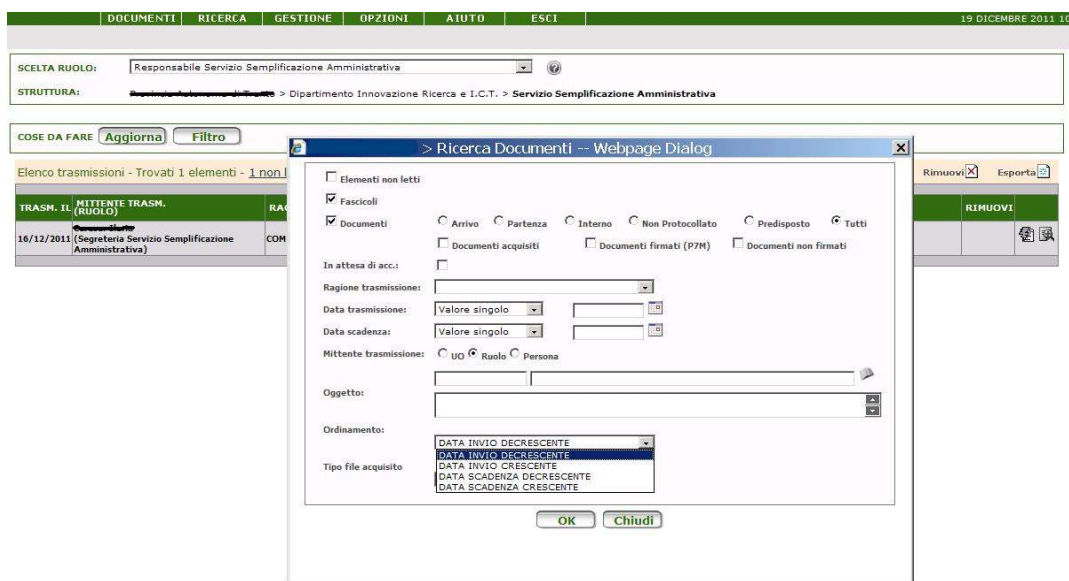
DOCUMENTI | RICERCA | GESTIONE | OPZIONI | AIUTO | ESCI

19 DICEMBRE 2011 1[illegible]

SCELTA RUOLO: Responsabile Servizio Semplificazione Amministrativa

STRUTTURA: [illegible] > Dipartimento Innovazione Ricerca e I.C.T. > Servizio Semplificazione Amministrativa

COSE DA FARE Aggiorna Filtro

Elenco trasmissioni - Trovati 1 elementi - 1 non l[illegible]

Rimuovi Esporta

| TRASM. IL | MITTENTE TRASM. (RUOLO) | RA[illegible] | RIMUOVI |
|---|---|---|---|
| 16/12/2011 | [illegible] (Segreteria Servizio Semplificazione Amministrativa) | COM | |

> Ricerca Documenti -- Webpage Dialog

Elementi non letti

Fascicoli

Documenti Arrivo Partenza Interno Non Protocollato Predisposto Tutti

Documenti acquisiti Documenti firmati (P7M) Documenti non firmati

In attesa di acc.:

Ragione trasmissione:

Data trasmissione: Valore singolo

Data scadenza: Valore singolo

Mittente trasmissione: UO Ruolo Persona

Oggetto:

Ordinamento: DATA INVIO DECRESCENTE

DATA INVIO DECRESCENTE
DATA INVIO CRESCENTE
DATA SCADENZA DECRESCENTE
DATA SCADENZA CRESCENTE

Tipo file acquisito

OK Chiudi